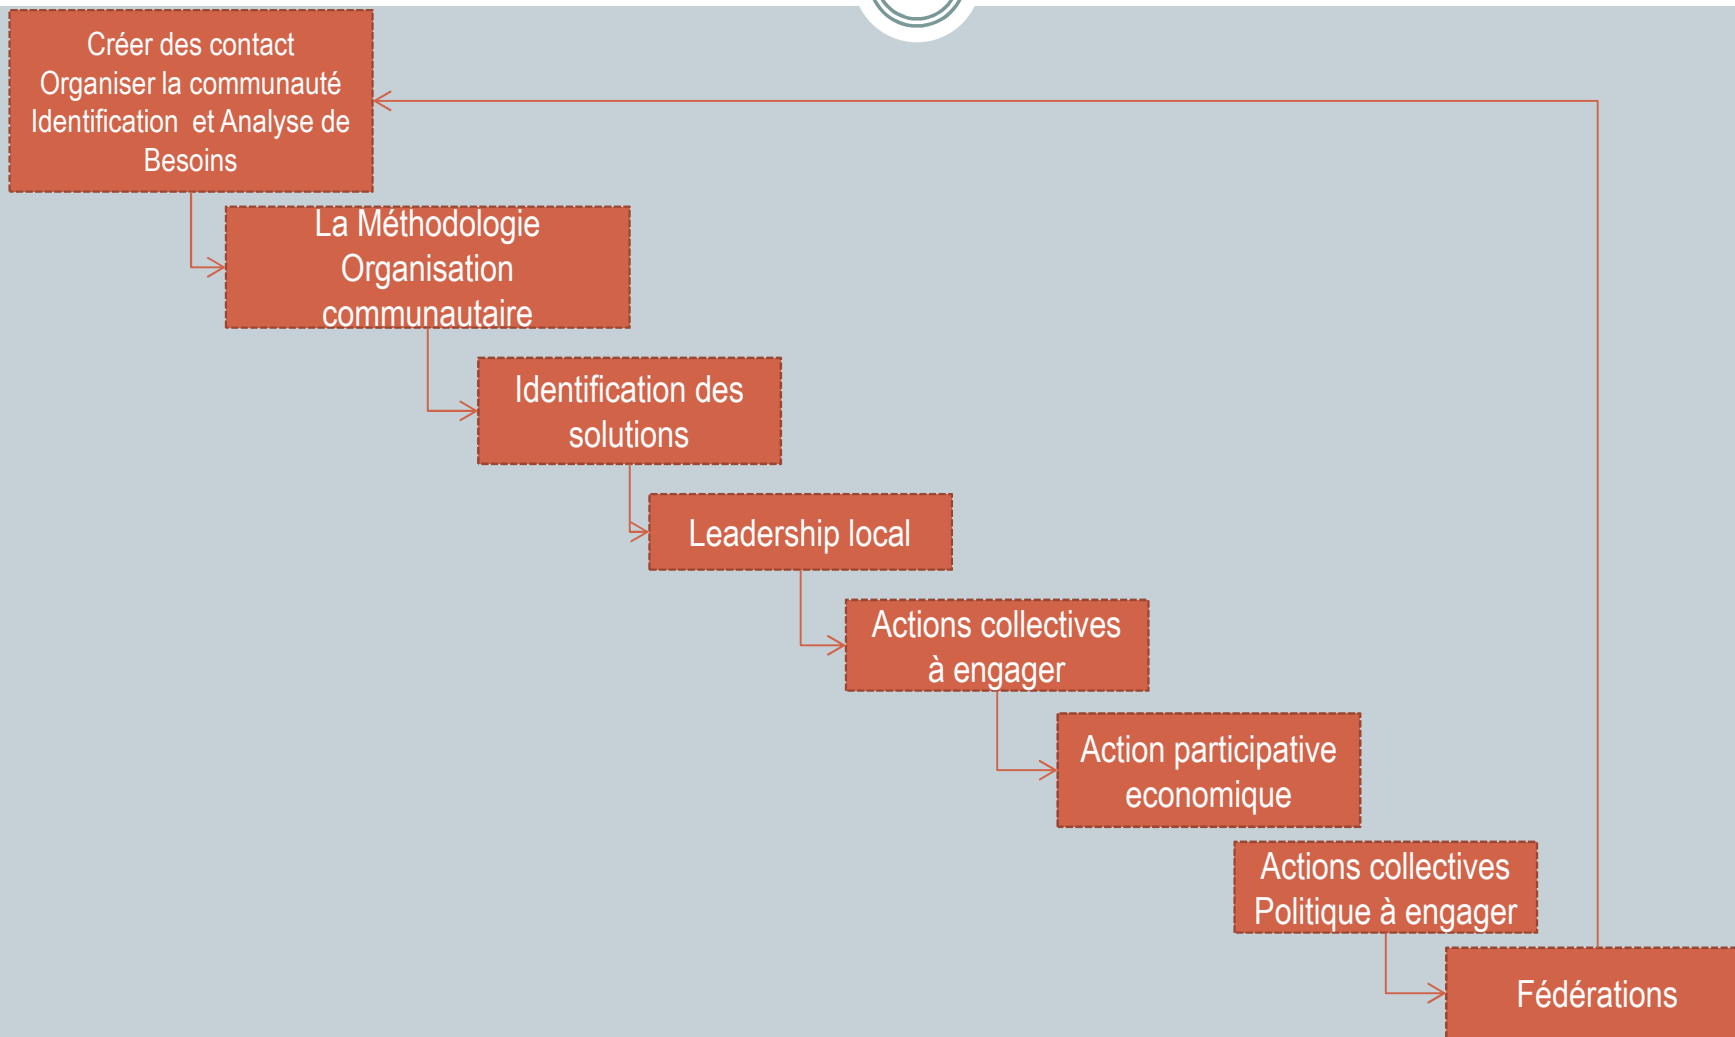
Créer des contact
Organiser la communauté
Identification et Analyse de Besoins

La Méthodologie
Organisation communautaire

Identification des solutions

Leadership local

Actions collectives à engager

Action participative economique

Actions collectives
Politique à engager

Fédérations